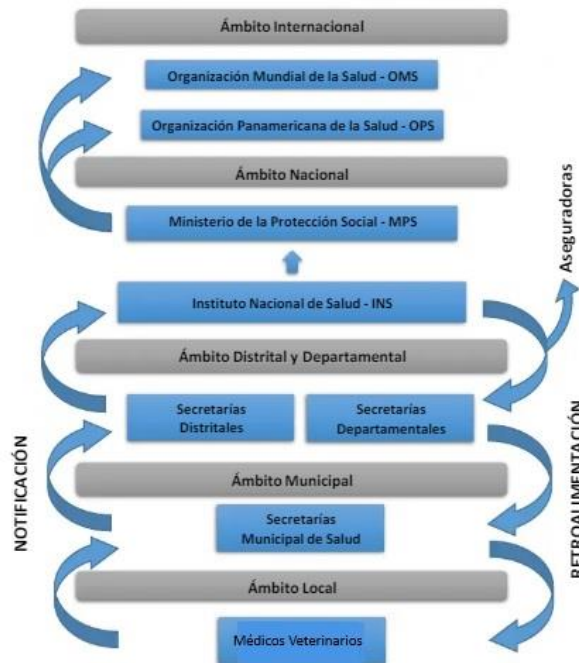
Ámbito Internacional

Organización Mundial de la Salud - OMS

Organización Panamericana de la Salud - OPS

Ámbito Nacional

Ministerio de la Protección Social - MPS

Aseguradoras

Instituto Nacional de Salud - INS

Ámbito Distrital y Departamental

Secretarías Distritales

Secretarías Departamentales

NOTIFICACIÓN

RETROALIMENTACIÓN

Ámbito Municipal

Secretarías Municipal de Salud

Ámbito Local

Médicos Veterinarios